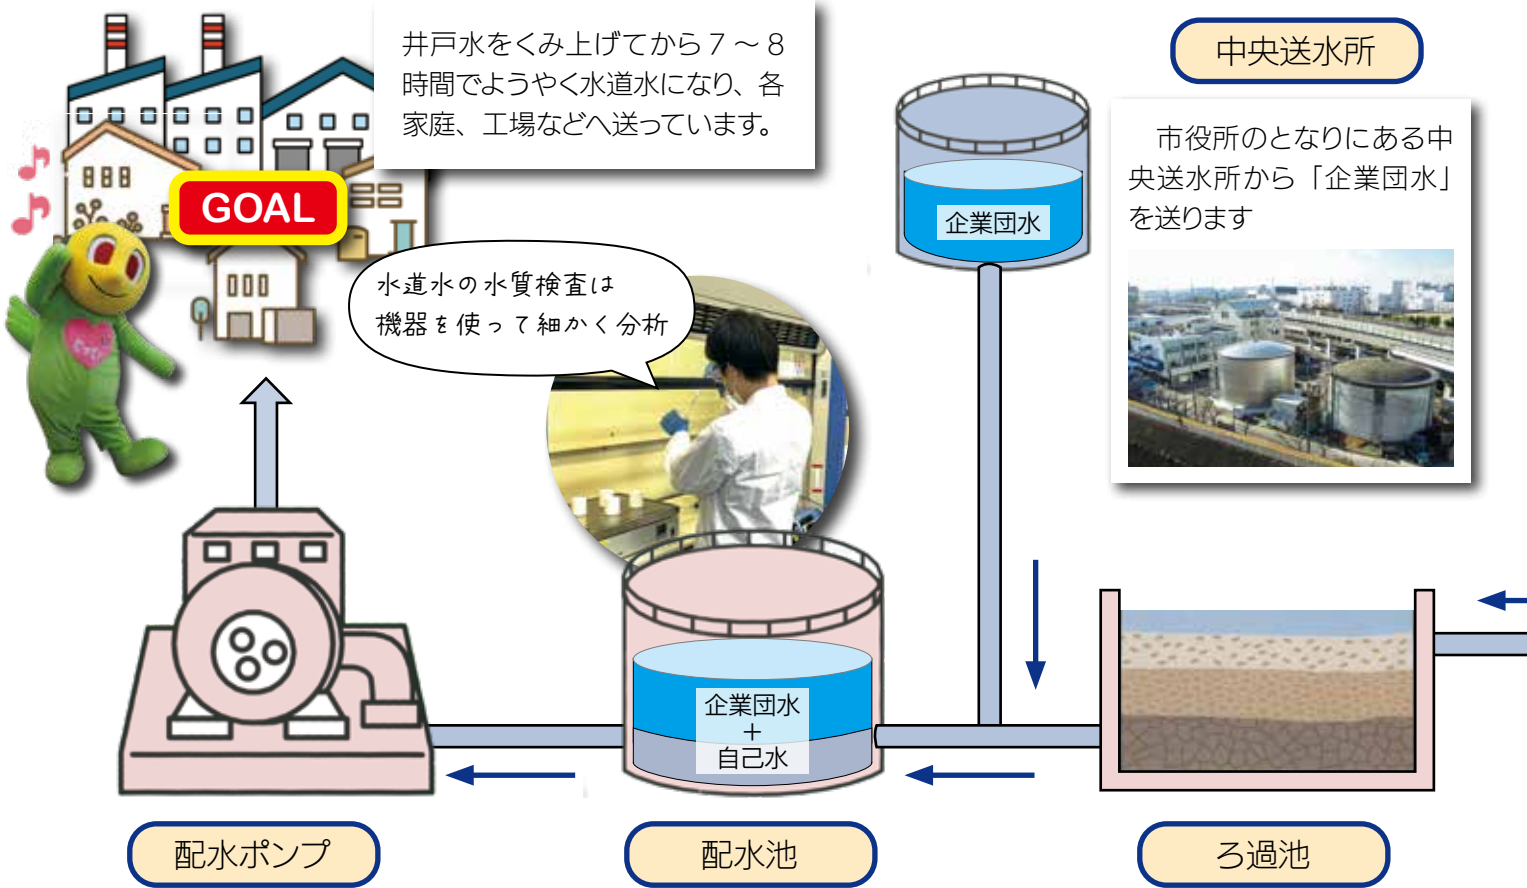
井戸水をくみ上げてから７～８時間でようやく水道水になり、各家庭、工場などへ送っています。

GOAL

中央送水所

市役所のとなりにある中央送水所から「企業団水」を送ります

企業団水

水道水の水質検査は機器を使って細かく分析

企業団水
＋
自己水

配水ポンプ

配水池

ろ過池